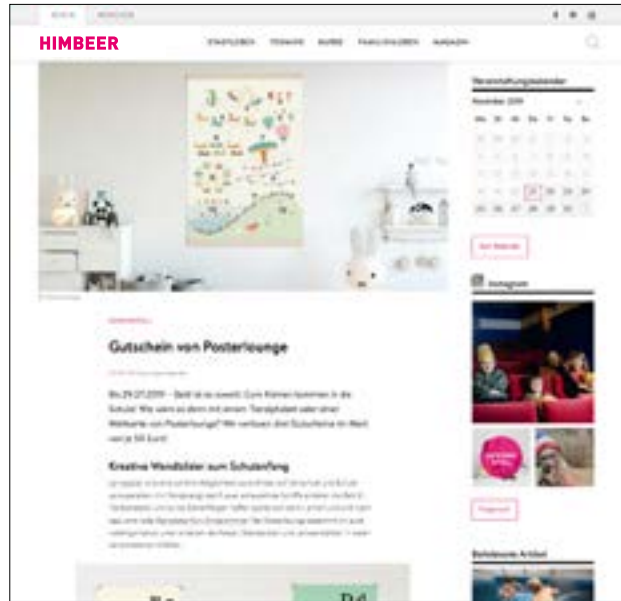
HIMBEER

STADTLEBEN TERMINE GUIDE FAMILIENLEBEN MAGAZIN

Veranstaltungskalender

November 2019

| Mo | Di | Mi | Do | Fr | Sa | So |
|---|---|---|---|---|---|---|
| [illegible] | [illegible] | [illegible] | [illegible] | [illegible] | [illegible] | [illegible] |
| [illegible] | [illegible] | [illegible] | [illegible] | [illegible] | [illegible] | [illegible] |
| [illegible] | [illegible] | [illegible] | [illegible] | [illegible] | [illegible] | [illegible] |
| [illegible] | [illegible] | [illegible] | 21 | 22 | 23 | 24 |
| 25 | 26 | 27 | 28 | 29 | 30 | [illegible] |

Instagram

Beliebteste Artikel

Gutschein von Posterlounge

Bis 29.07.2019 – Bald ist es soweit: Zum Kleinen kommen in die Schule! Wie wäre es denn mit einem Tierdpfubeit oder einer Weltkarte von Posterlounge? Wir verlosen drei Gutscheine im Wert von je 50 Euro!

Kreative Wandbilder zum Schulanfang

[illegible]